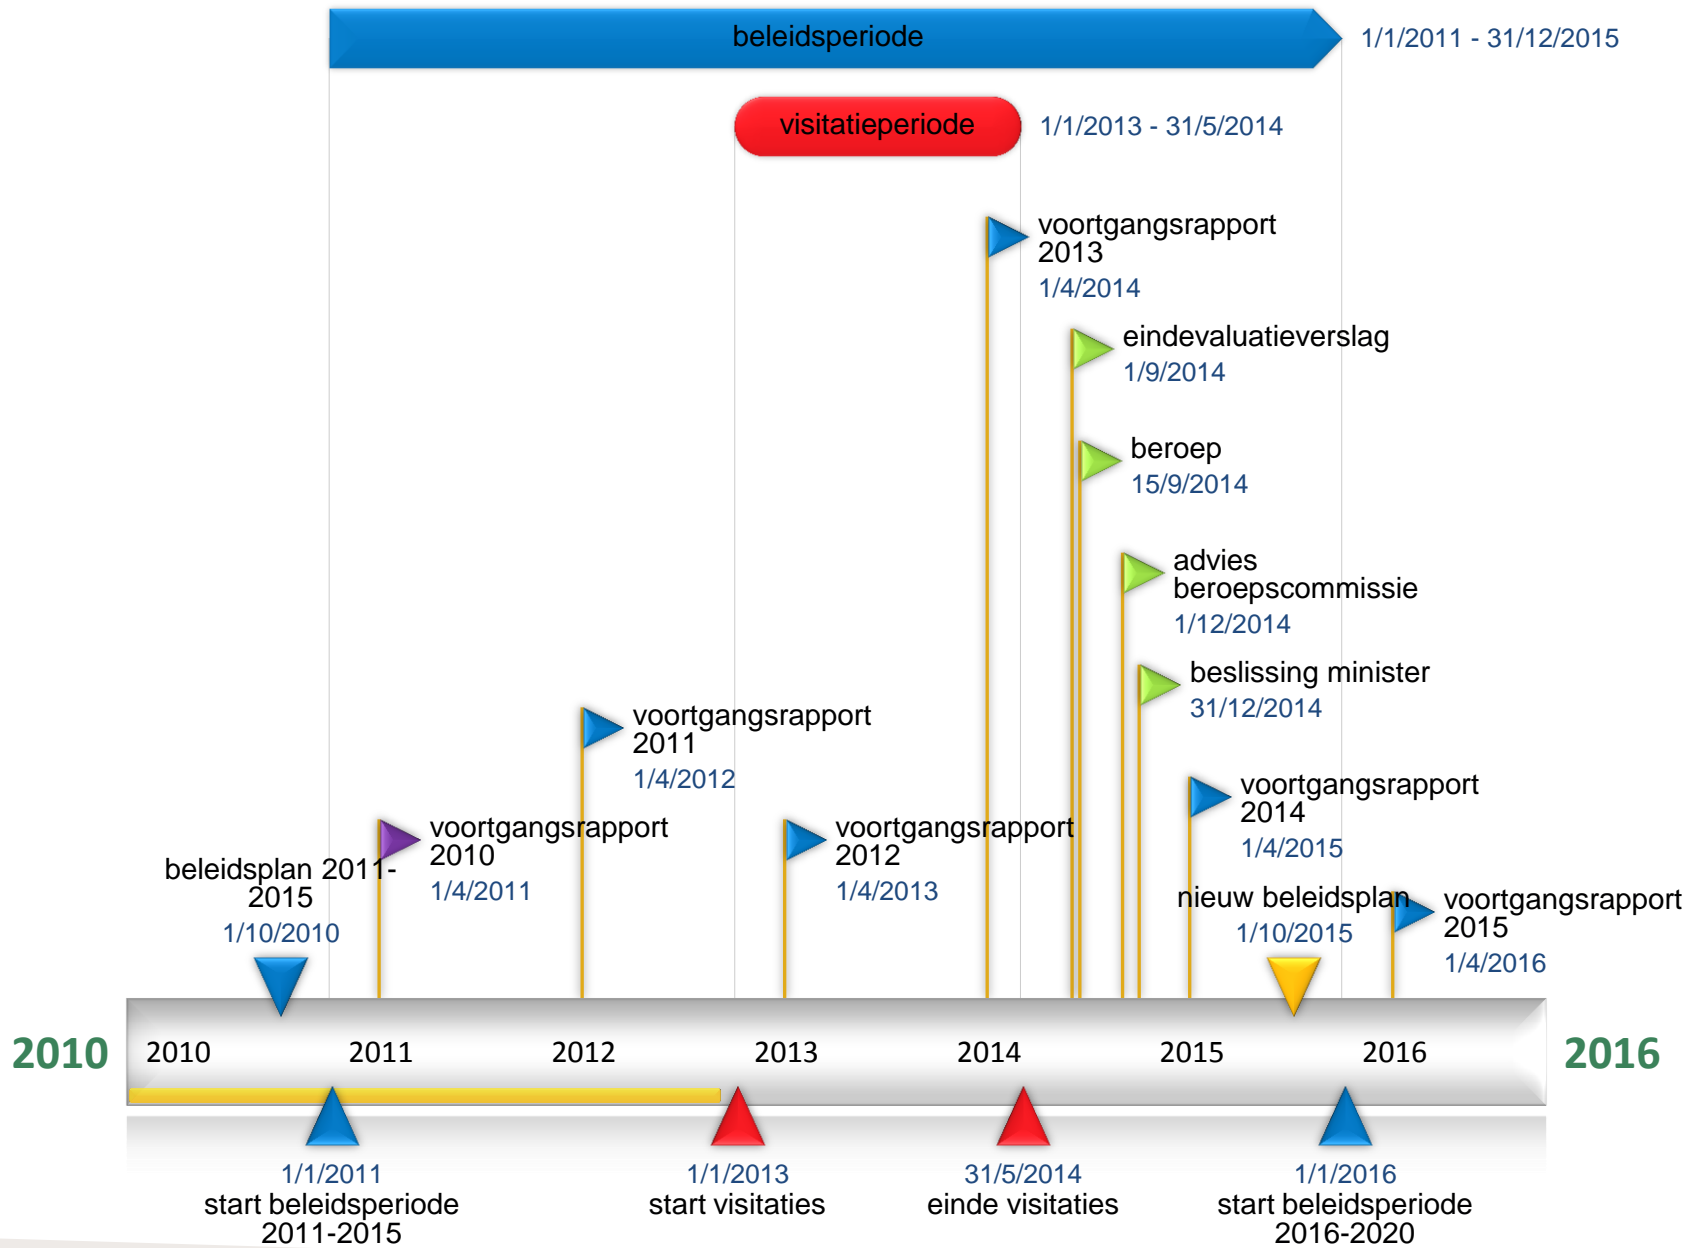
beleidsperiode
1/1/2011 - 31/12/2015

visitatieperiode
1/1/2013 - 31/5/2014

voortgangsrapport 2013
1/4/2014

eindevaluatieverslag
1/9/2014

beroep
15/9/2014

advies beroepscommissie
1/12/2014

beslissing minister
31/12/2014

voortgangsrapport 2011
1/4/2012

voortgangsrapport 2010
1/4/2011

voortgangsrapport 2012
1/4/2013

voortgangsrapport 2014
1/4/2015

beleidsplan 2011-2015
1/10/2010

nieuw beleidsplan
1/10/2015

voortgangsrapport 2015
1/4/2016

2010
2010
2011
2012
2013
2014
2015
2016
2016

1/1/2011
start beleidsperiode 2011-2015

1/1/2013
start visitaties

31/5/2014
einde visitaties

1/1/2016
start beleidsperiode 2016-2020